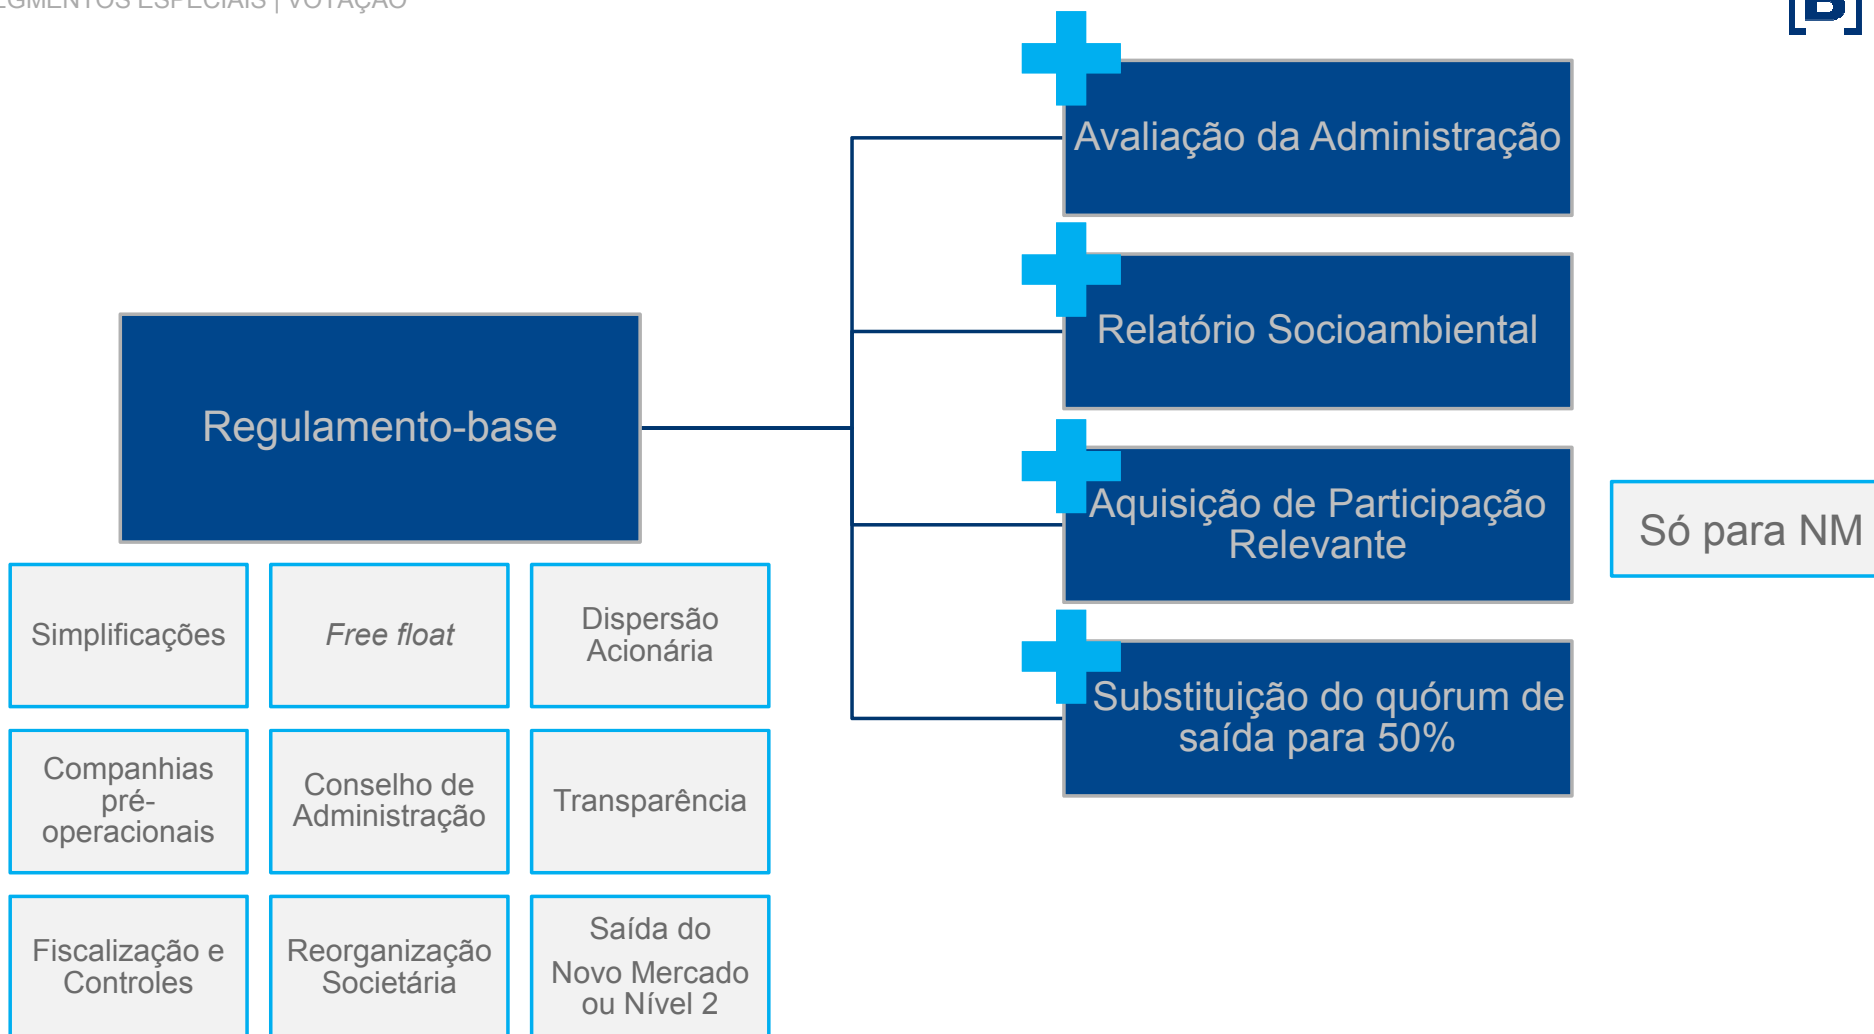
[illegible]GMENTOS ESPECIAIS | VOTAÇÃO

[B]

Regulamento-base

Simplificações

*Free float*

Dispersão Acionária

Companhias pré-operacionais

Conselho de Administração

Transparência

Fiscalização e Controles

Reorganização Societária

Saída do Novo Mercado ou Nível 2

Avaliação da Administração

Relatório Socioambiental

Aquisição de Participação Relevante

Substituição do quórum de saída para 50%

Só para NM